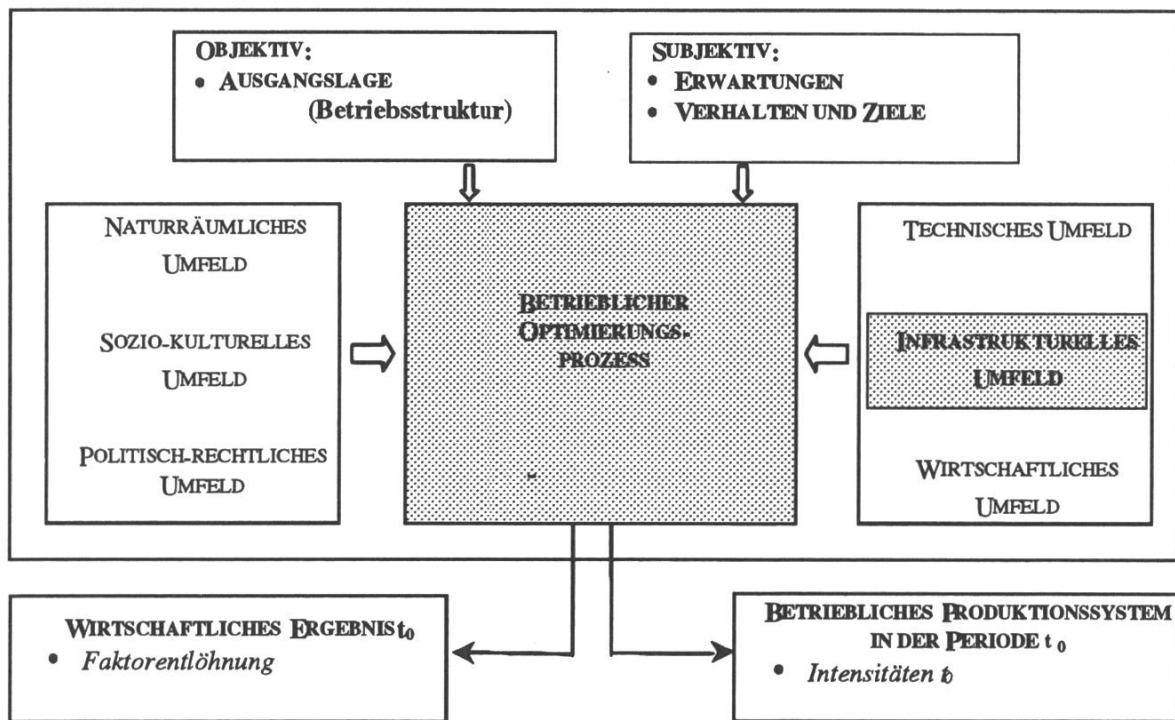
OBJEKTIV:
• AUSGANGSLAGE (Betriebsstruktur)

SUBJEKTIV:
• ERWARTUNGEN
• VERHALTEN UND ZIELE

NATURRÄUMLICHES UMFELD

SOZIO-KULTURELLES UMFELD

POLITISCH-RECHTLICHES UMFELD

BETRIEBLICHER OPTIMIERUNGS-PROZESS

TECHNISCHES UMFELD

INFRASTRUKTURELLES UMFELD

WIRTSCHAFTLICHES UMFELD

WIRTSCHAFTLICHES ERGEBNIS $t_0$
• Faktorentlöhnung

BETRIEBLICHES PRODUKTIONSSYSTEM IN DER PERIODE $t_0$
• Intensitäten $t_0$